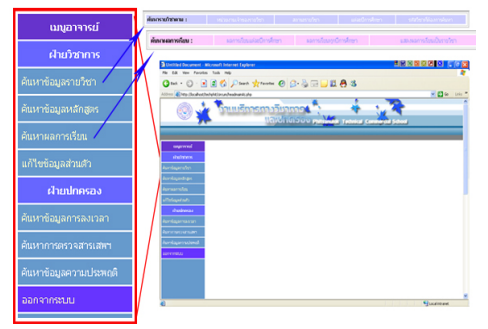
เมนูอาจารย์

ฝ่ายวิชาการ

ค้นหาข้อมูลรายวิชา

ค้นหาข้อมูลหลักสูตร

ค้นหาผลการเรียน

แก้ไขข้อมูลส่วนตัว

ฝ่ายปกครอง

ค้นหาข้อมูลการลงเวลา

ค้นหาการตรวจสารเสพติด

ค้นหาข้อมูลความประพฤติ

ออกจากระบบ

ค้นหารายวิชา :

ค้นหาผลการเรียน :

Untitled Document - Microsoft Internet Explorer

File Edit View Favorites Tools Help

Back Search Favorites

Address http://localhost/testphd/menu/headmastr.php

งานเทคโนโลยีสารสนเทศ

Phitsanulok Technical Commercial School

เมนูอาจารย์

ฝ่ายวิชาการ

ค้นหาข้อมูลรายวิชา

ค้นหาข้อมูลหลักสูตร

ค้นหาผลการเรียน

แก้ไขข้อมูลส่วนตัว

ฝ่ายปกครอง

ค้นหาข้อมูลการลงเวลา

ค้นหาการตรวจสารเสพติด

ค้นหาข้อมูลความประพฤติ

ออกจากระบบ

Local intranet